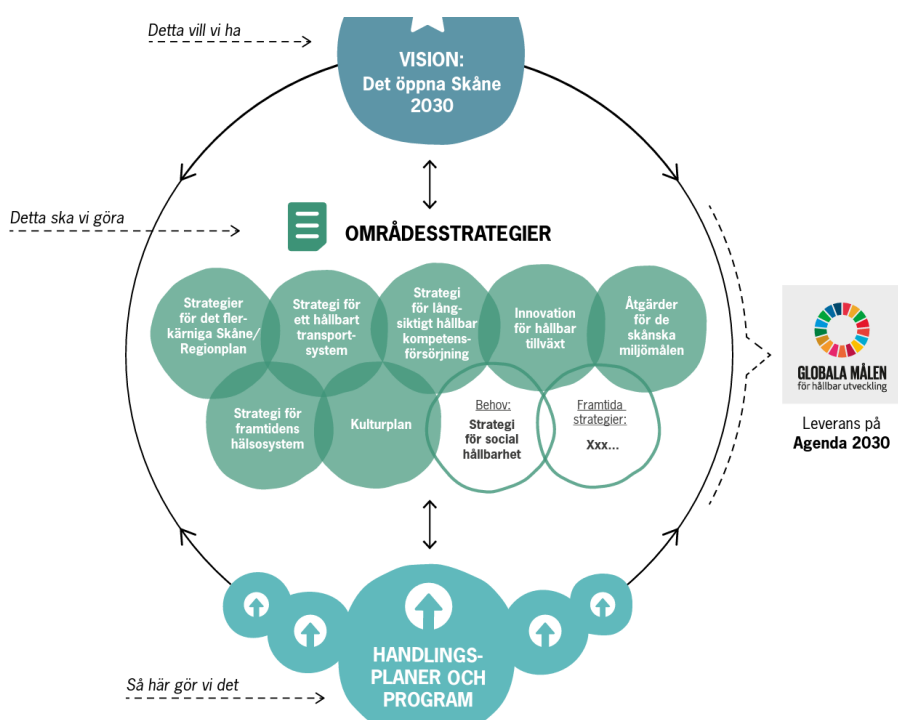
Detta vill vi ha

VISION:
Det öppna Skåne 2030

Detta ska vi göra

OMRÅDESSTRATEGIER

Strategier för det flerkärniga Skåne/ Regionplan

Strategi för ett hållbart transportsystem

Strategi för långsiktigt hållbar kompetensförsörjning

Innovation för hållbar tillväxt

Åtgärder för de skånska miljömålen

Strategi för framtidens hälsosystem

Kulturplan

Behov:
Strategi för social hållbarhet

Framtida strategier:
Xxx...

GLOBALA MÅLEN
för hållbar utveckling

Leverans på
Agenda 2030

Så här gör vi det

HANDLINGSPLANER OCH PROGRAM